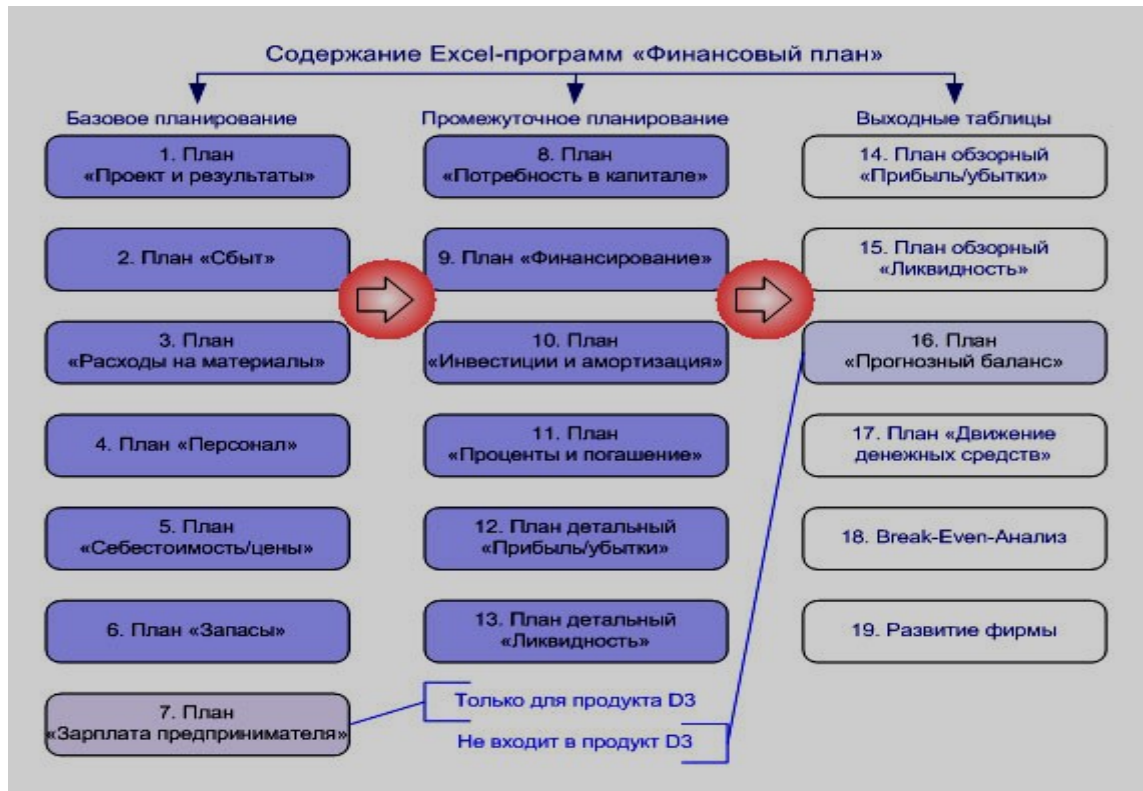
Содержание Excel-программ «Финансовый план»

Базовое планирование

1. План «Проект и результаты»

2. План «Сбыт»

3. План «Расходы на материалы»

4. План «Персонал»

5. План «Себестоимость/цены»

6. План «Запасы»

7. План «Зарплата предпринимателя»

Промежуточное планирование

8. План «Потребность в капитале»

9. План «Финансирование»

10. План «Инвестиции и амортизация»

11. План «Проценты и погашение»

12. План детальный «Прибыль/убытки»

13. План детальный «Ликвидность»

Выходные таблицы

14. План обзорный «Прибыль/убытки»

15. План обзорный «Ликвидность»

16. План «Прогнозный баланс»

17. План «Движение денежных средств»

18. Break-Even-Анализ

19. Развитие фирмы

Только для продукта D3

Не входит в продукт D3